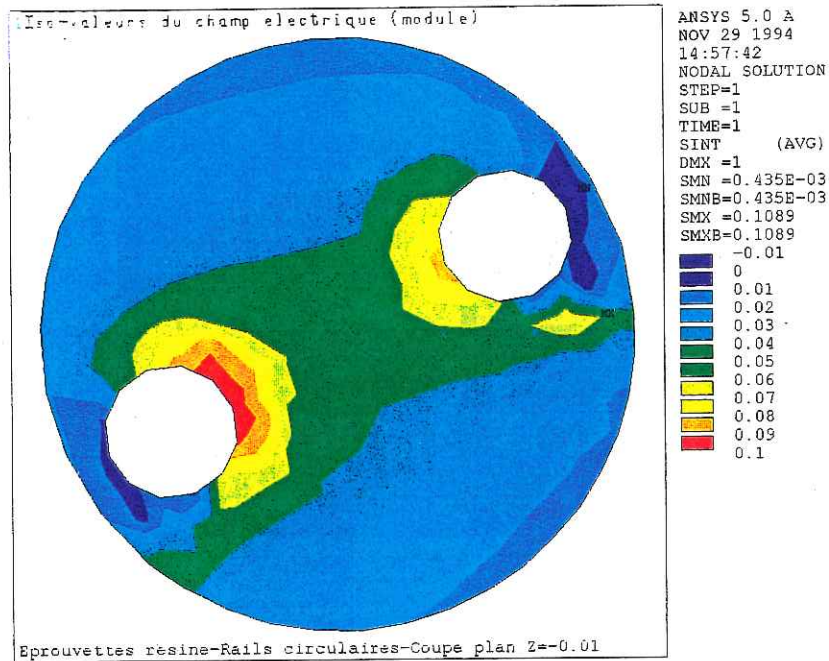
Iso-valeurs du champ electrique (module)

ANSYS 5.0 A
NOV 29 1994
14:57:42
NODAL SOLUTION
STEP=1
SUB =1
TIME=1
SINT (AVG)
DMX =1
SMN =0.435E-03
SMNB=0.435E-03
SMX =0.1089
SMXB=0.1089

-0.01
0
0.01
0.02
0.03
0.04
0.05
0.06
0.07
0.08
0.09
0.1

Eprouvettes resine-Rails circulaires-Coupe plan Z=-0.01